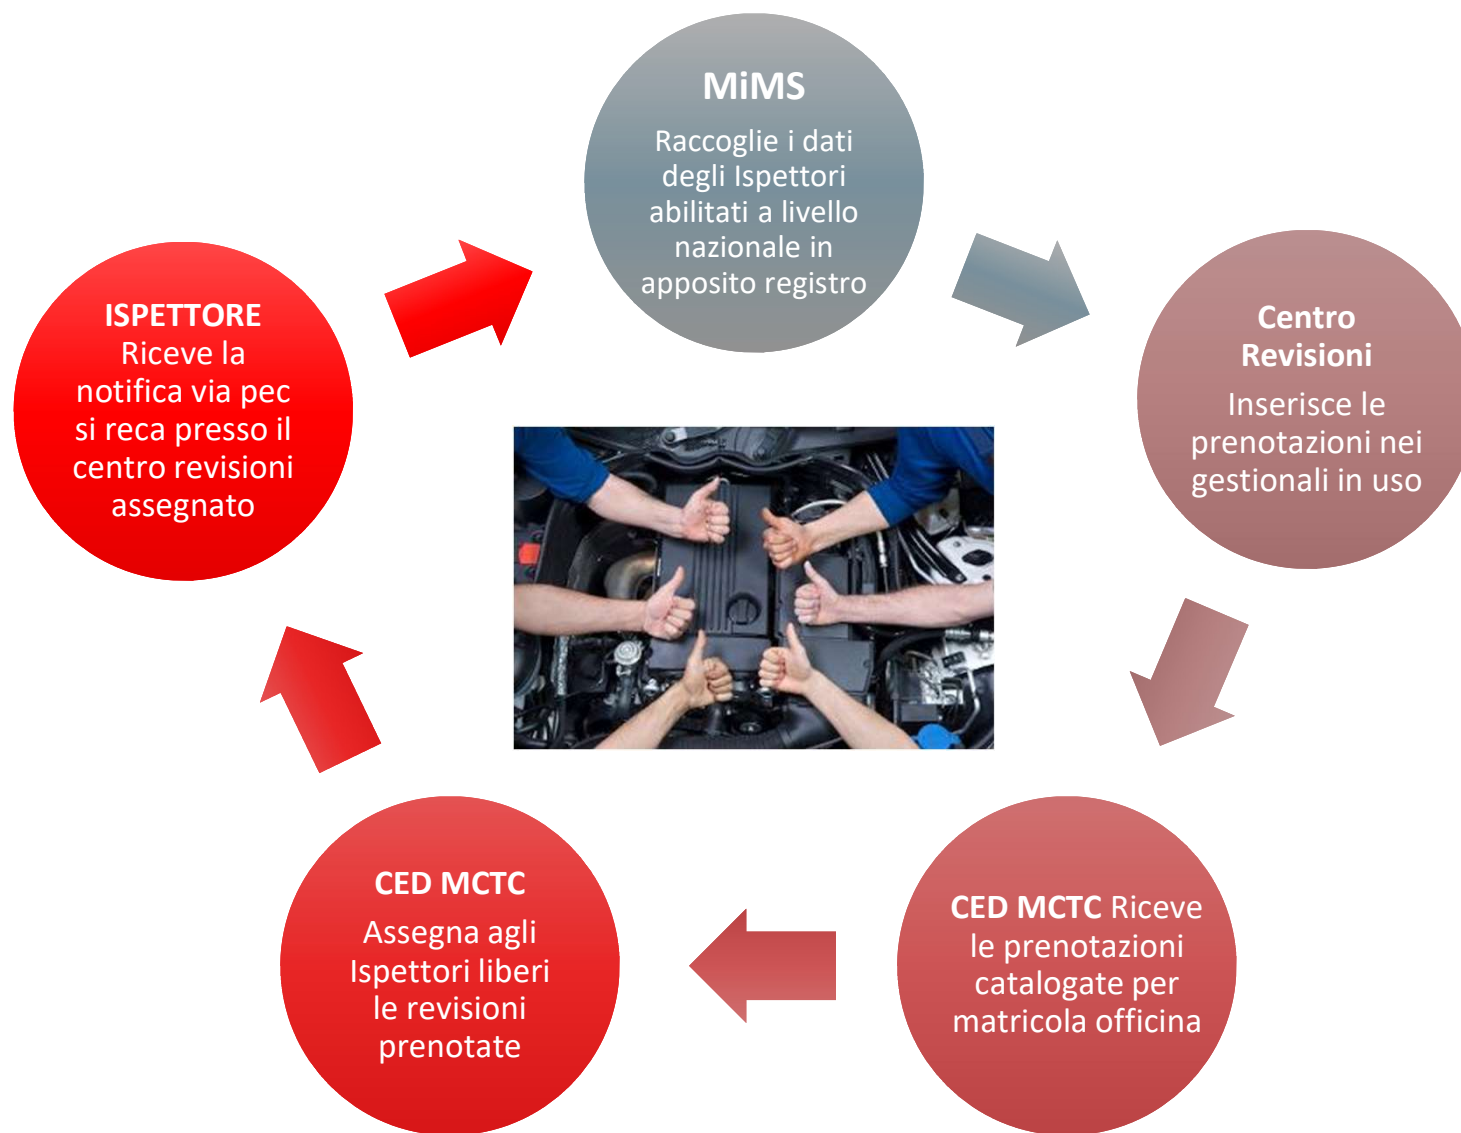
MiMS

Raccoglie i dati degli Ispettori abilitati a livello nazionale in apposito registro

Centro Revisioni

Inserisce le prenotazioni nei gestionali in uso

CED MCTC Riceve le prenotazioni catalogate per matricola officina

CED MCTC

Assegna agli Ispettori liberi le revisioni prenotate

ISPETTORE

Riceve la notifica via pec si reca presso il centro revisioni assegnato